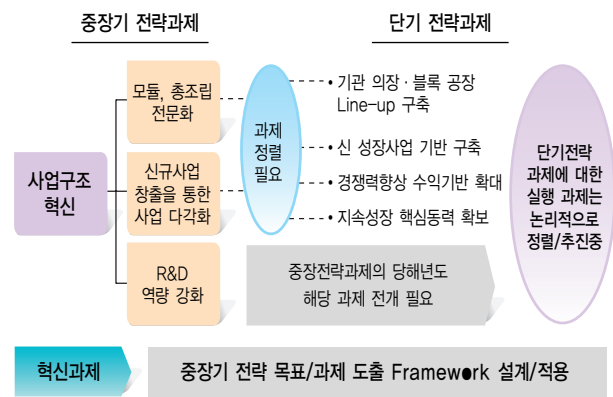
중장기 전략과제

단기 전략과제

사업구조 혁신

모듈, 총조립 전문화

신규사업 창출을 통한 사업 다각화

R&D 역량 강화

과제 정렬 필요

• 기관 의장 · 블록 공장 Line-up 구축

• 신 성장사업 기반 구축

• 경쟁력향상 수익기반 확대

• 지속성장 핵심동력 확보

중장전략과제의 당해년도 해당 과제 전개 필요

단기전략 과제에 대한 실행 과제는 논리적으로 정렬/추진중

혁신과제

중장기 전략 목표/과제 도출 Framework 설계/적용